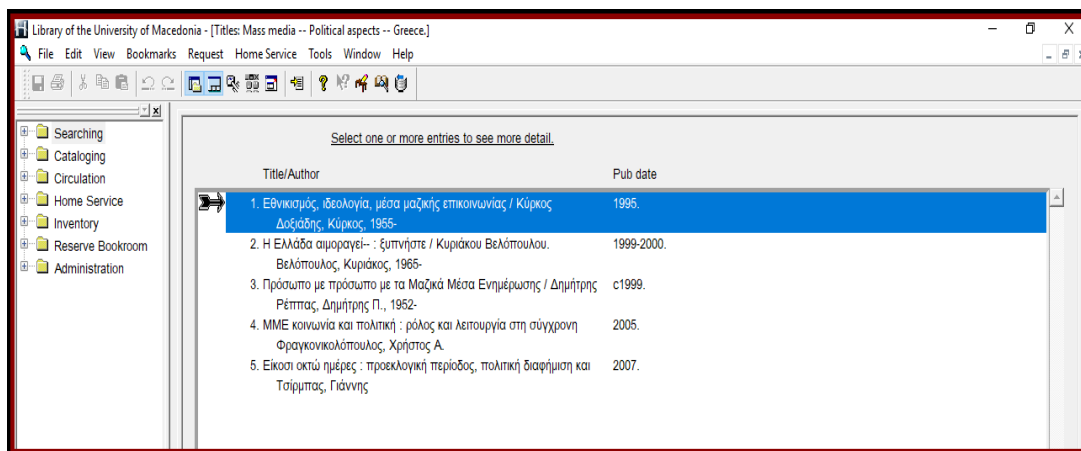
Library of the University of Macedonia - [Titles: Mass media -- Political aspects -- Greece.]

File Edit View Bookmarks Request Home Service Tools Window Help

Searching
Cataloging
Circulation
Home Service
Inventory
Reserve Bookroom
Administration

Select one or more entries to see more detail.

| Title/Author | Pub date |
|---|---|
| 1. Εθνικισμός, ιδεολογία, μέσα μαζικής επικοινωνίας / Κύρκος Δοξιάδης, Κύρκος, 1955- | 1995. |
| 2. Η Ελλάδα αιμοραγεί-- : ξυπνήστε / Κυριάκου Βελόπουλου. Βελόπουλος, Κυριάκος, 1965- | 1999-2000. |
| 3. Πρόσωπο με πρόσωπο με τα Μαζικά Μέσα Ενημέρωσης / Δημήτρης Ρέππας, Δημήτρης Π., 1952- | c1999. |
| 4. ΜΜΕ κοινωνία και πολιτική : ρόλος και λειτουργία στη σύγχρονη Φραγκονικολόπουλος, Χρήστος Α. | 2005. |
| 5. Είκοσι οκτώ ημέρες : προεκλογική περίοδος, πολιτική διαφήμιση και Τσίρμπας, Γιάννης | 2007. |